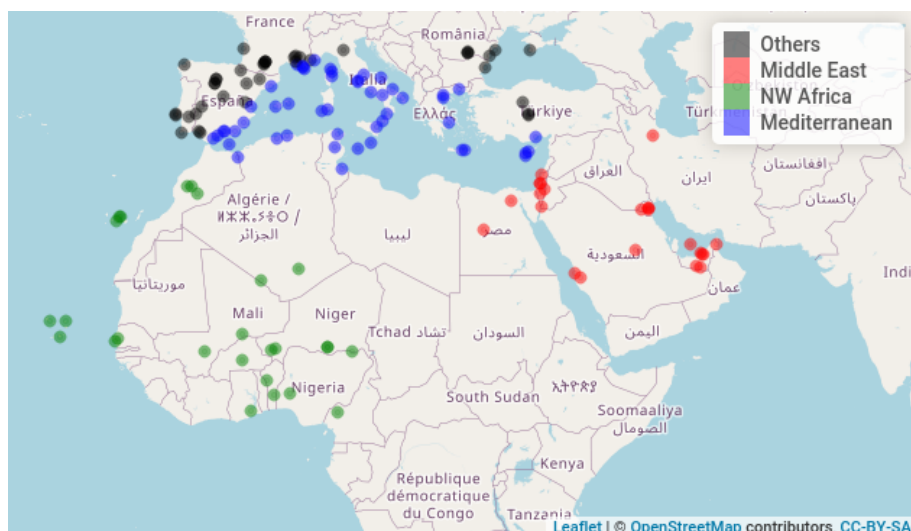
Others
Middle East
NW Africa
Mediterranean

France
România
España
Italia
Ελλάς
Türkiye
Türkmenistan
العراق
ایران
افغانستان
پاکستان
Algérie / ⵍⵣⵣⴰⵢⴻⵔ / الجزائر
ليبيا
مصر
السعودية
عمان
موريتانيا
Mali
Niger
Tchad تشاد
السودان
اليمن
Nigeria
South Sudan
ኢትዮጵያ
Soomaaliya الصومال
Kenya
République démocratique du Congo
Tanzania
Indi

Leaflet | © OpenStreetMap contributors, CC-BY-SA